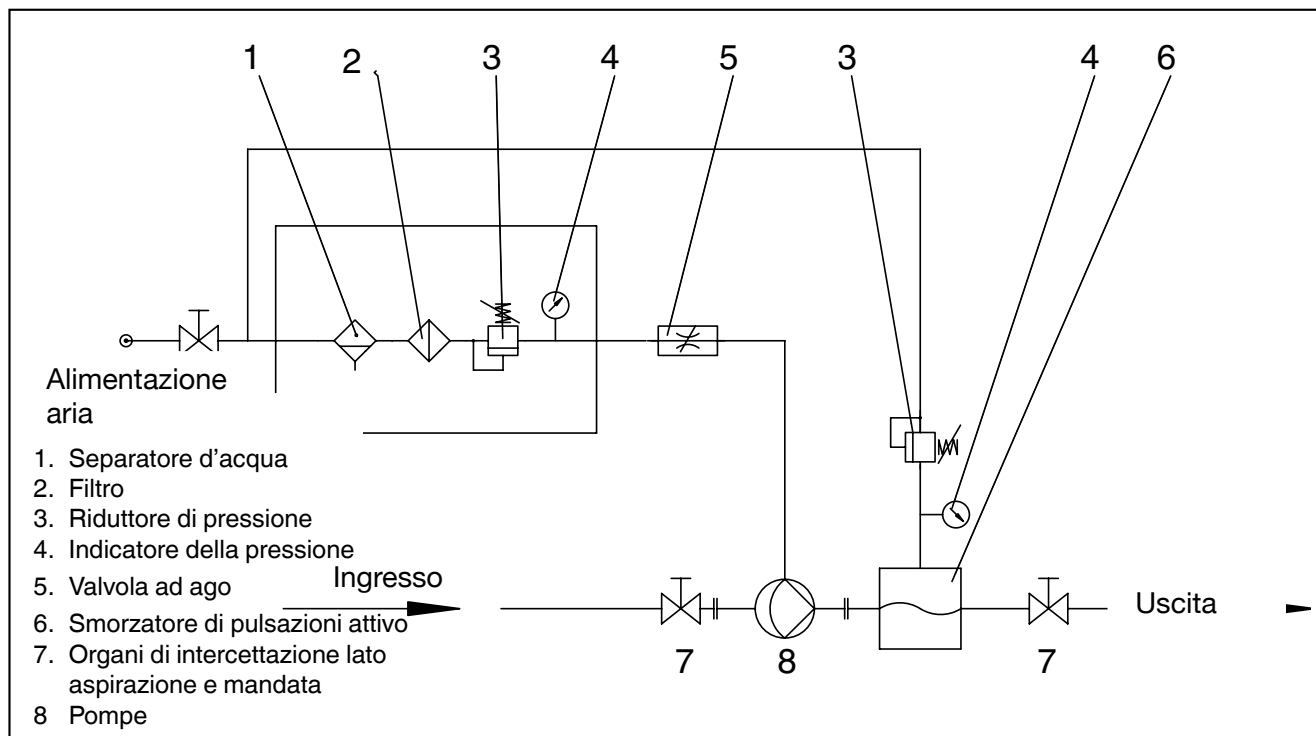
1 2 3 4 5 3 4 6

Alimentazione aria

1. Separatore d’acqua
2. Filtro
3. Riduttore di pressione
4. Indicatore della pressione
5. Valvola ad ago
6. Smorzatore di pulsazioni attivo
7. Organi di intercettazione lato aspirazione e mandata
8 Pompe

Ingresso

Uscita

7 8 7